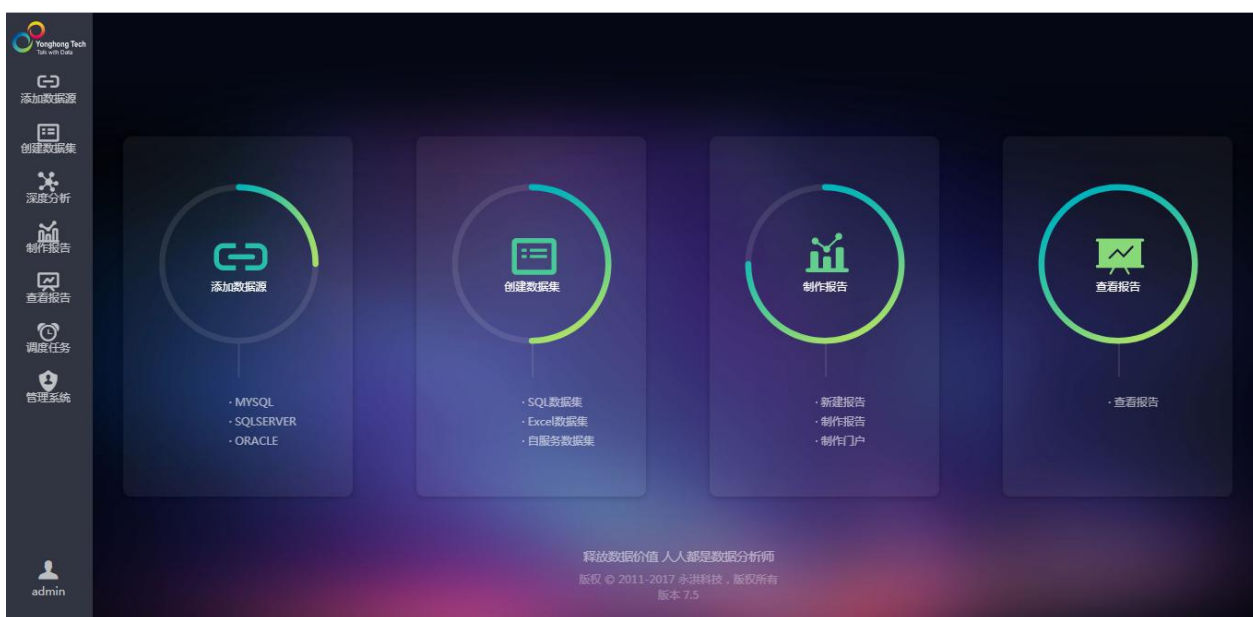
Yonghong Tech
Talk with Data

添加数据源
创建数据集
深度分析
制作报告
查看报告
调度任务
管理系统

添加数据源
· MYSQL
· SQLSERVER
· ORACLE

创建数据集
· SQL数据集
· Excel数据集
· 自服务数据集

制作报告
· 新建报告
· 制作报告
· 制作门户

查看报告
· 查看报告

admin

释放数据价值 人人都是数据分析师
版权 © 2011-2017 永洪科技，版权所有
版本 7.5